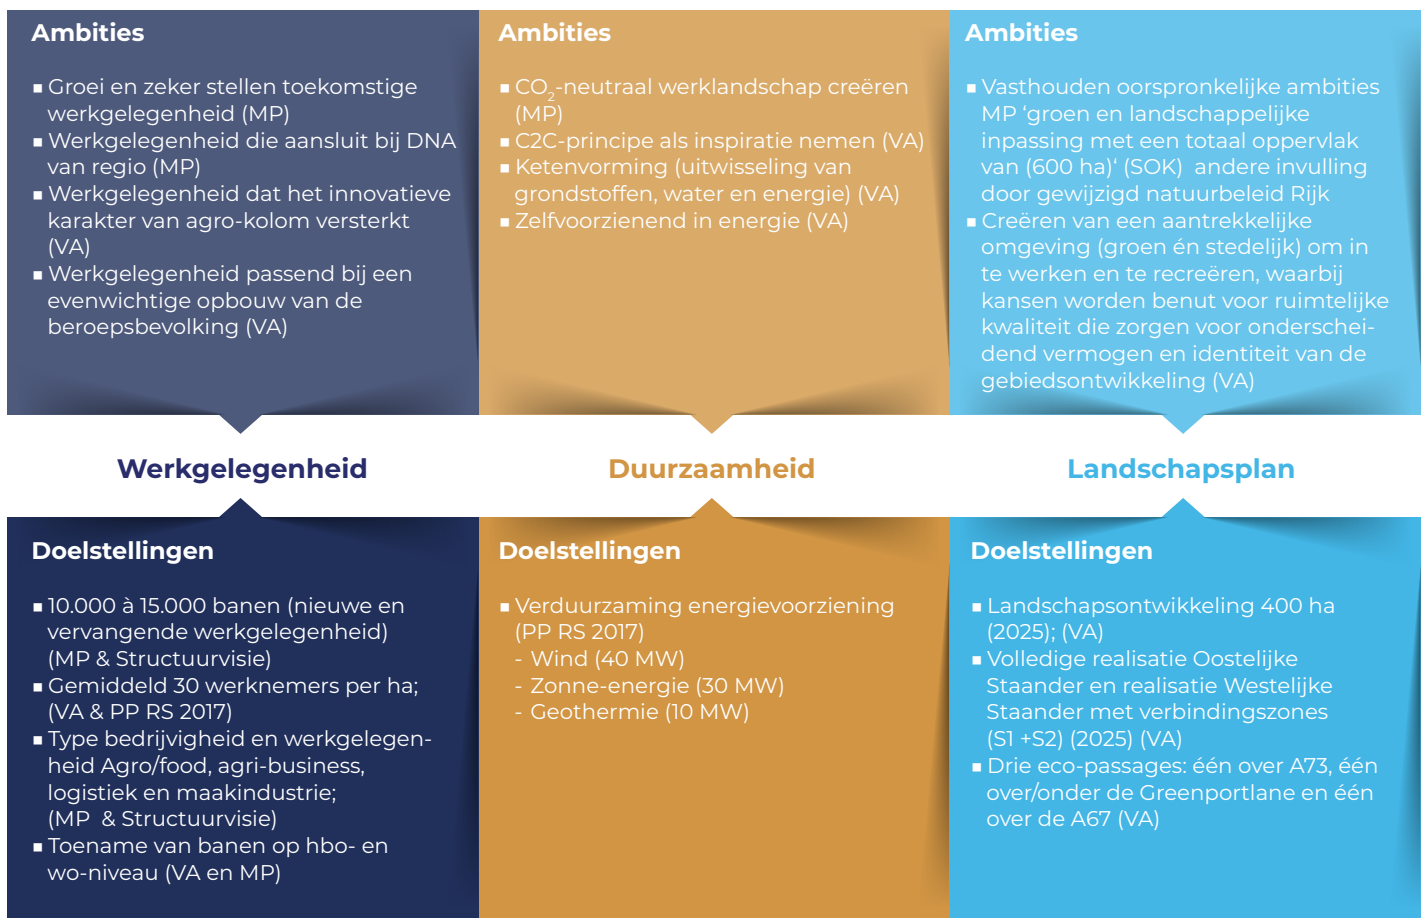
Ambities

- Groei en zeker stellen toekomstige werkgelegenheid (MP)
- Werkgelegenheid die aansluit bij DNA van regio (MP)
- Werkgelegenheid dat het innovatieve karakter van agro-kolom versterkt (VA)
- Werkgelegenheid passend bij een evenwichtige opbouw van de beroepsbevolking (VA)

Werkgelegenheid

Doelstellingen

- 10.000 à 15.000 banen (nieuwe en vervangende werkgelegenheid) (MP & Structuurvisie)
- Gemiddeld 30 werknemers per ha; (VA & PP RS 2017)
- Type bedrijvigheid en werkgelegenheid Agro/food, agri-business, logistiek en maakindustrie; (MP & Structuurvisie)
- Toename van banen op hbo- en wo-niveau (VA en MP)

Ambities

- $CO_2$-neutraal werklandschap creëren (MP)
- C2C-principe als inspiratie nemen (VA)
- Ketenvorming (uitwisseling van grondstoffen, water en energie) (VA)
- Zelfvoorzienend in energie (VA)

Duurzaamheid

Doelstellingen

- Verduurzaming energievoorziening (PP RS 2017)
  - Wind (40 MW)
  - Zonne-energie (30 MW)
  - Geothermie (10 MW)

Ambities

- Vasthouden oorspronkelijke ambities MP 'groen en landschappelijke inpassing met een totaal oppervlak van (600 ha)' (SOK) andere invulling door gewijzigd natuurbeleid Rijk
- Creëren van een aantrekkelijke omgeving (groen én stedelijk) om in te werken en te recreëren, waarbij kansen worden benut voor ruimtelijke kwaliteit die zorgen voor onderscheidend vermogen en identiteit van de gebiedsontwikkeling (VA)

Landschapsplan

Doelstellingen

- Landschapsontwikkeling 400 ha (2025); (VA)
- Volledige realisatie Oostelijke Staander en realisatie Westelijke Staander met verbindingszones (S1 +S2) (2025) (VA)
- Drie eco-passages: één over A73, één over/onder de Greenportlane en één over de A67 (VA)